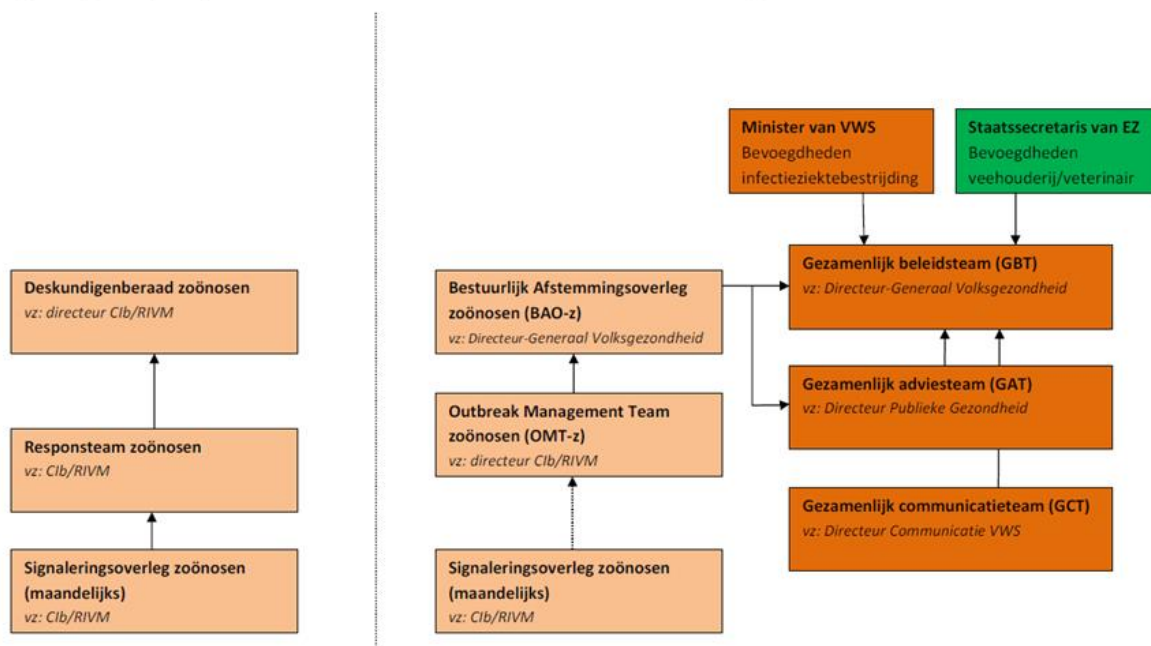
Deskundigenberaad zoönosen
vz: directeur CIb/RIVM

Responsteam zoönosen
vz: CIb/RIVM

Signaleringsoverleg zoönosen (maandelijks)
vz: CIb/RIVM

Minister van VWS
Bevoegdheden infectieziektebestrijding

Staatssecretaris van EZ
Bevoegdheden veehouderij/veterinair

Bestuurlijk Afstemmingsoverleg zoönosen (BAO-z)
vz: Directeur-Generaal Volksgezondheid

Gezamenlijk beleidsteam (GBT)
vz: Directeur-Generaal Volksgezondheid

Outbreak Management Team zoönosen (OMT-z)
vz: directeur CIb/RIVM

Gezamenlijk adviesteam (GAT)
vz: Directeur Publieke Gezondheid

Gezamenlijk communicatieteam (GCT)
vz: Directeur Communicatie VWS

Signaleringsoverleg zoönosen (maandelijks)
vz: CIb/RIVM